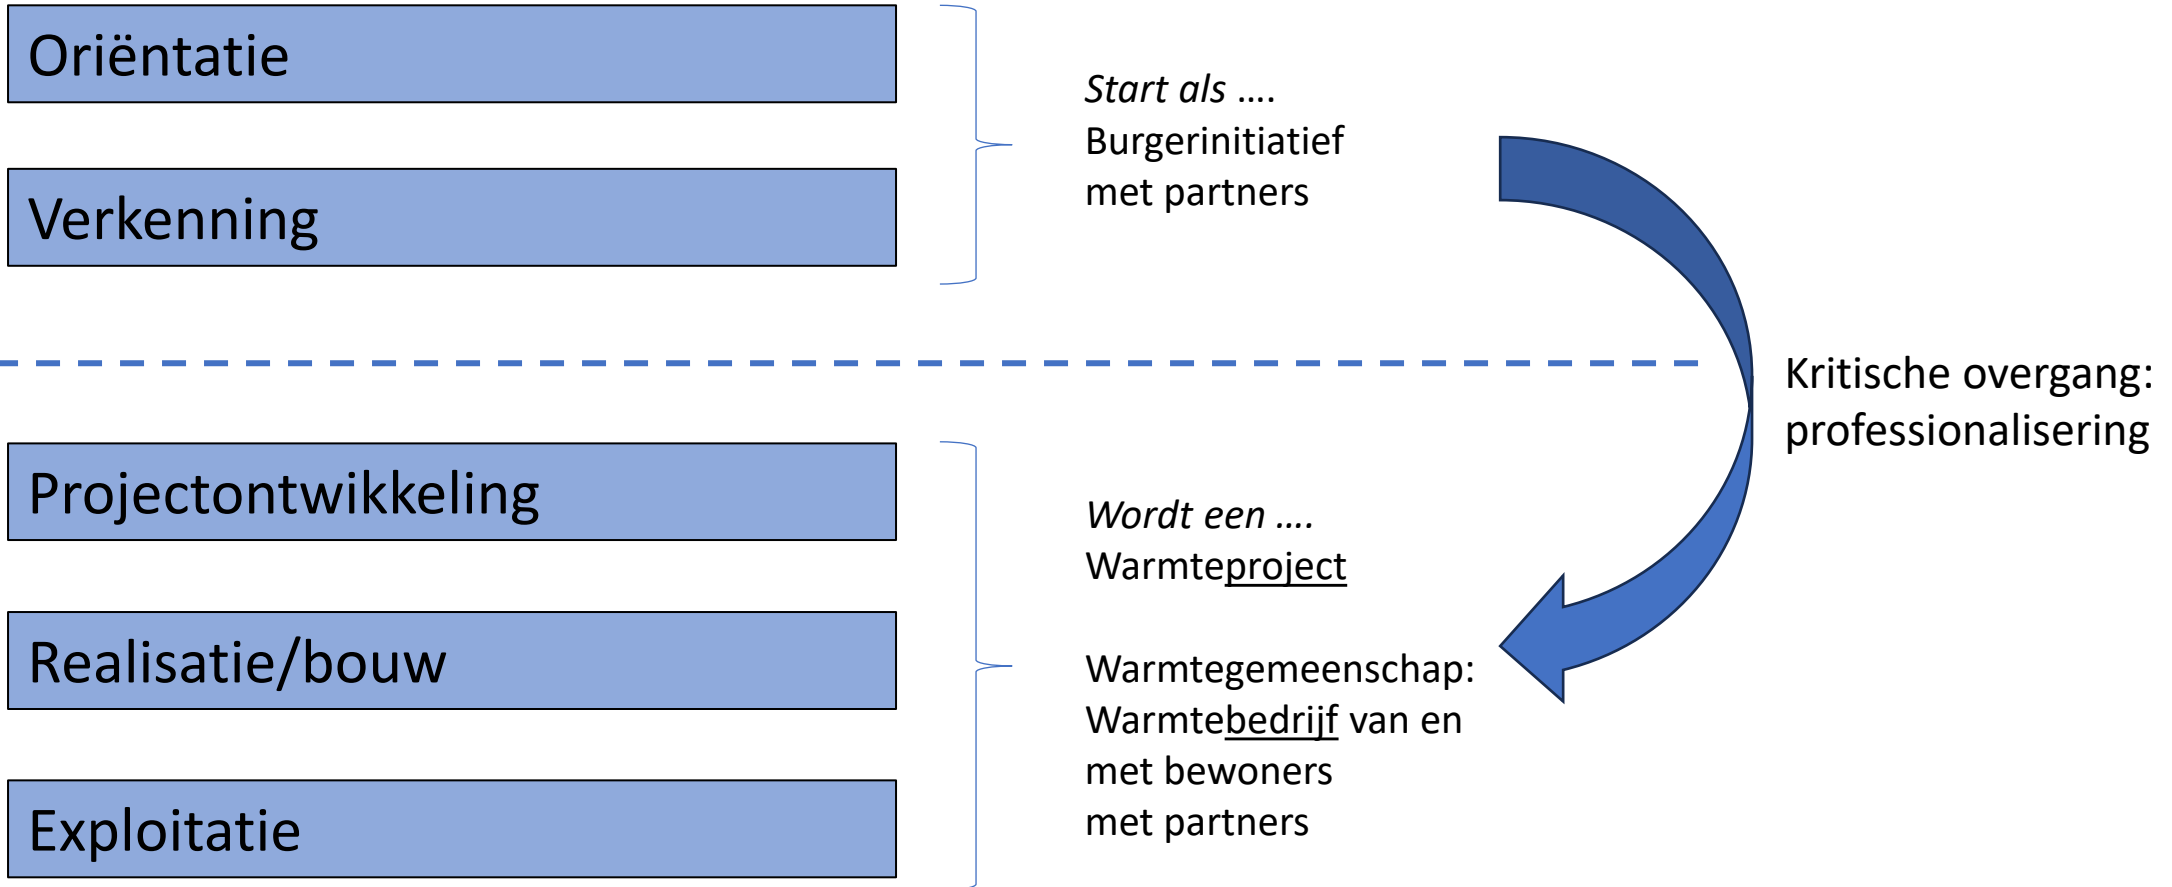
Oriëntatie

Verkenning

*Start als ….*
Burgerinitiatief
met partners

Kritische overgang:
professionalisering

Projectontwikkeling

Realisatie/bouw

Exploitatie

*Wordt een ….*
Warmteproject

Warmtegemeenschap:
Warmtebedrijf van en
met bewoners
met partners